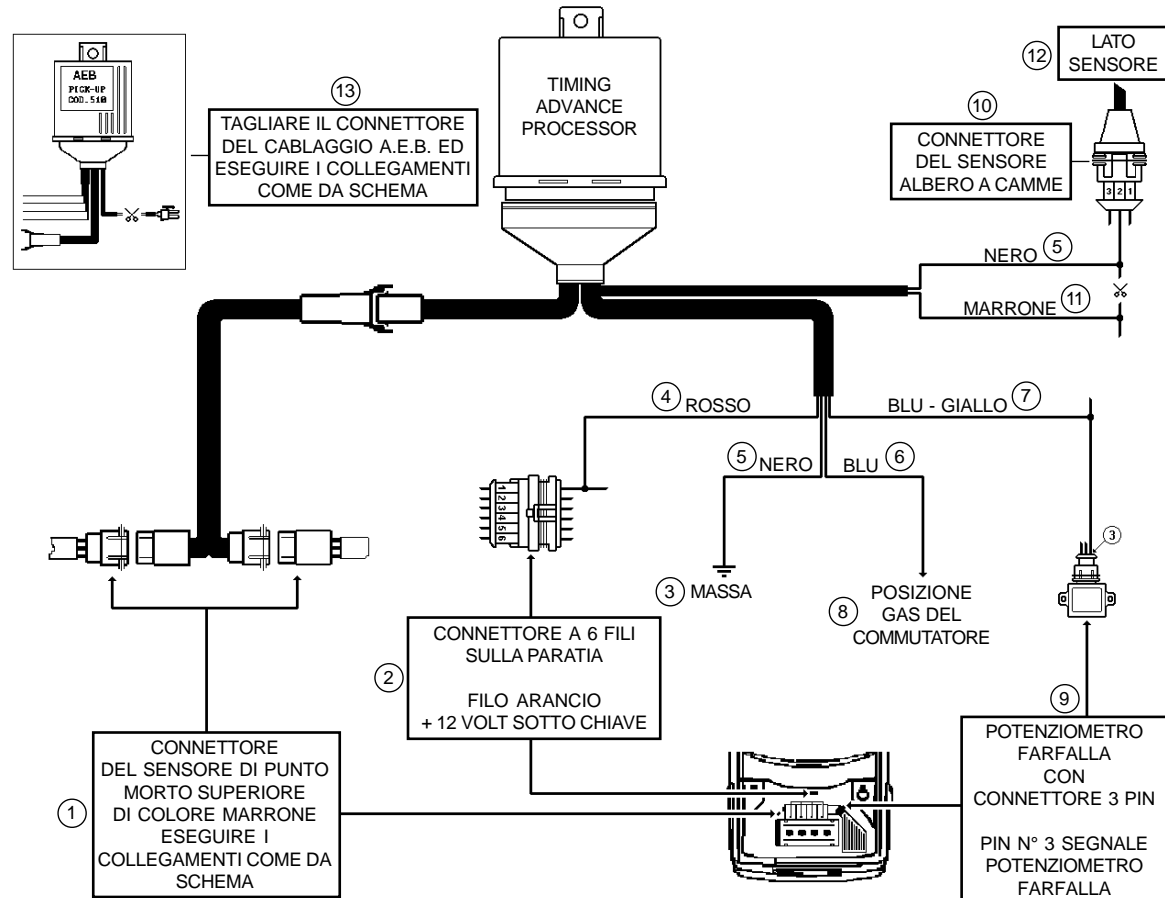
AEB
PICK-UP
COD.510

13
TAGLIARE IL CONNETTORE DEL CABLAGGIO A.E.B. ED ESEGUIRE I COLLEGAMENTI COME DA SCHEMA

TIMING ADVANCE PROCESSOR

12
LATO SENSORE

10
CONNETTORE DEL SENSORE ALBERO A CAMME

3 2 1

NERO 5

MARRONE 11

4 ROSSO

BLU - GIALLO 7

123456

5 NERO

BLU 6

3 MASSA

8 POSIZIONE GAS DEL COMMUTATORE

3

2
CONNETTORE A 6 FILI SULLA PARATIA

FILO ARANCIO
+ 12 VOLT SOTTO CHIAVE

9
POTENZIOMETRO FARFALLA CON CONNETTORE 3 PIN

PIN N° 3 SEGNALE POTENZIOMETRO FARFALLA

1
CONNETTORE DEL SENSORE DI PUNTO MORTO SUPERIORE DI COLORE MARRONE ESEGUIRE I COLLEGAMENTI COME DA SCHEMA